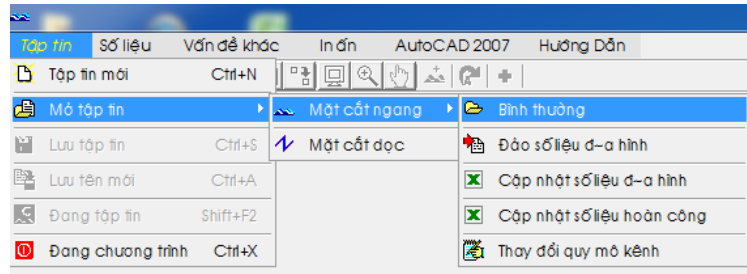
Tập tin | Số liệu | Vấn đề khác | In ấn | AutoCAD 2007 | Hướng Dẫn

Tập tin mới Ctrl+N
Mở tập tin
Lưu tập tin Ctrl+S
Lưu tên mới Ctrl+A
Đang tập tin Shift+F2
Đang chương trình Ctrl+X

Mặt cắt ngang
Mặt cắt dọc

Bình thường
Đảo số liệu đ-a hình
Cập nhật số liệu đ-a hình
Cập nhật số liệu hoàn công
Thay đổi quy mô kênh